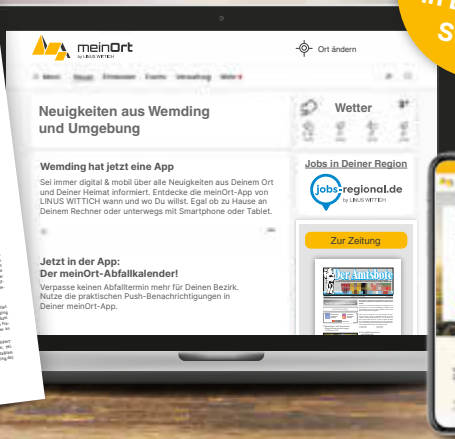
meinOrt
by LINUS WITTICH

Ort ändern

Neuigkeiten aus Wemding und Umgebung

Wetter

Wemding hat jetzt eine App

Sei immer digital & mobil über alle Neuigkeiten aus Deinem Ort und Deiner Heimat informiert. Entdecke die meinOrt-App von LINUS WITTICH wann und wo Du willst. Egal ob zu Hause an Deinem Rechner oder unterwegs mit Smartphone oder Tablet.

Jobs in Deiner Region

jobs-regional.de
by LINUS WITTICH

Zur Zeitung

Der Amtsbote

Jetzt in der App:
Der meinOrt-Abfallkalender!

Verpasse keinen Abfalltermin mehr für Deinen Bezirk. Nutze die praktischen Push-Benachrichtigungen in Deiner meinOrt-App.